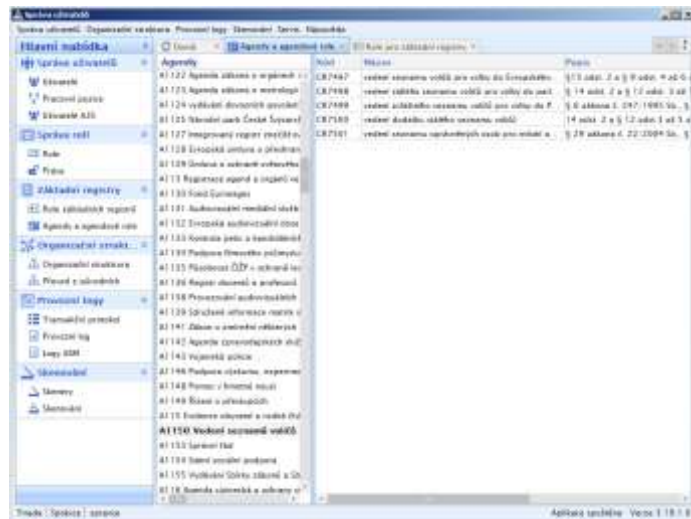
Správa uživatelů

Správa uživatelů Organizační struktura Provozní logy Slovníková Servis Nápověda

Hlavní nabídka

Správa uživatelů

Uživatelé

Pracovní pozice

Uživatelé AIS

Správa rolí

Role

Práva

Základní registry

Role základních registrů

Agendy a agendové role

Organizační struktura

Organizační struktura

Převod s úřednících

Provozní logy

Transakční protokol

Provozní log

Logy ISIM

Slovníková

Slovníky

Slovníkové

Úvod

Agendy a agendové role

Role pro základní registry

Agendy

A1122 Agenda zákona o archivnictví

A1123 Agenda zákona o metrologii

A1124 vydávání dovozních povolení

A1125 Národní uzel České Sytemu

A1127 Integrovaný registr znečišťování

A1128 Evropská smlouva o přeshraniční

A1129 Ochrana a ochranné vlastnictví

A1131 Registrace agend a orgánů veř

A1133 Fond Evropských

A1131 Audiovizuální mediální služby

A1132 Evropská audiovizuální observ

A1133 Kontrola jedu a bezolovnatého

A1134 Podpora filmového průmyslu

A1135 Působnost ČÚZK v oblasti ko

A1136 Registr zkoušek a profesních

A1138 Provozování audiovizuálních

A1139 Sdružené informace matrik

A1141 Zákon o zvěřinění válečných

A1142 Agenda zprostředkování služ

A1143 Vojenská policie

A1146 Podpora výzkumu, experimen

A1148 Pomoc v hmotné nouzi

A1149 Řízení o přestupcích

A1115 Evidence obyvatel a rodná čís

A1150 Vedení seznamů voličů

A1153 Správní řád

A1154 Státní sociální podpora

A1155 Vydávání Sbírky zákonů a Sb

A1156 Agenda zákonného o ochraně

Kód | Název | Popis

CR7467 | vedení seznamu voličů pro volby do Evropského... | §13 odst. 2 a § 9 odst. 4 až 6

CR7468 | vedení zvláštního seznamu voličů pro volby do parl... | § 14 odst. 2 a § 12 odst. 3 až

CR7469 | vedení zvláštního seznamu voličů pro volby do P... | § 6 zákona č. 247/1995 Sb., §

CR7583 | vedení dodatku stálého seznamu voličů | 14 odst. 2 a § 12 odst. 3 až 5

CR7581 | vedení seznamu oprávněných osob pro místní a... | § 28 zákona č. 22/2004 Sb., §

Tmade | Správce | zpráva

Aplikace spuštěna Verze 3.18.1.0